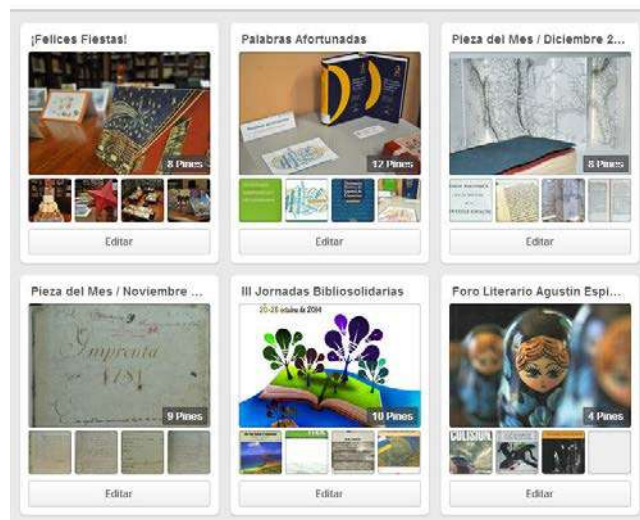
¡Felices Fiestas!

8 Pines

Editar

Palabras Afortunadas

12 Pines

Editar

Pieza del Mes / Diciembre 2...

8 Pines

Editar

Pieza del Mes / Noviembre ...

Imprenta 1781

9 Pines

Editar

III Jornadas Bibliosolidarias

20-28 octubre de 2014

10 Pines

Editar

Foro Literario Agustín Espi...

4 Pines

COLISIÓN

Editar